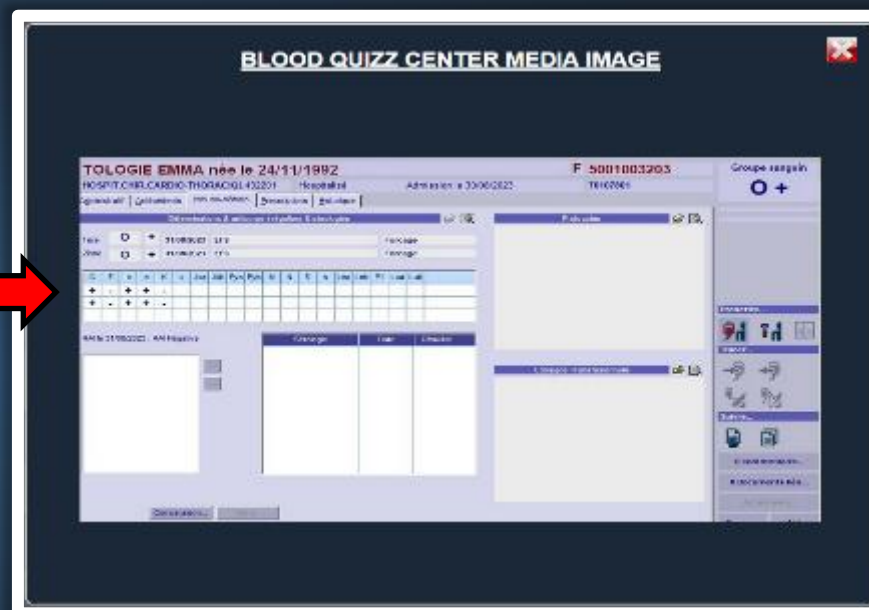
BLOOD QUIZZ CENTER MEDIA IMAGE

TOLOGIE EMMA née le 24/11/1992

F 5001003203

HOSPIT.CHIR.CARDIO-THORACIQ.L432201 Hospitalisé Admission : 30/08/2023

Groupe sanguin

O +

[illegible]

1ère O + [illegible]

2ème O + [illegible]

| C | E | c | e | K | | | | | | | | | | | | | |
|---|---|---|---|---|---|---|---|---|---|---|---|---|---|---|---|---|---|
| + | - | + | + | - | | | | | | | | | | | | | |
| + | - | + | + | - | | | | | | | | | | | | | |

RAI le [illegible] : RAI Négative

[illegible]

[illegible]

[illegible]